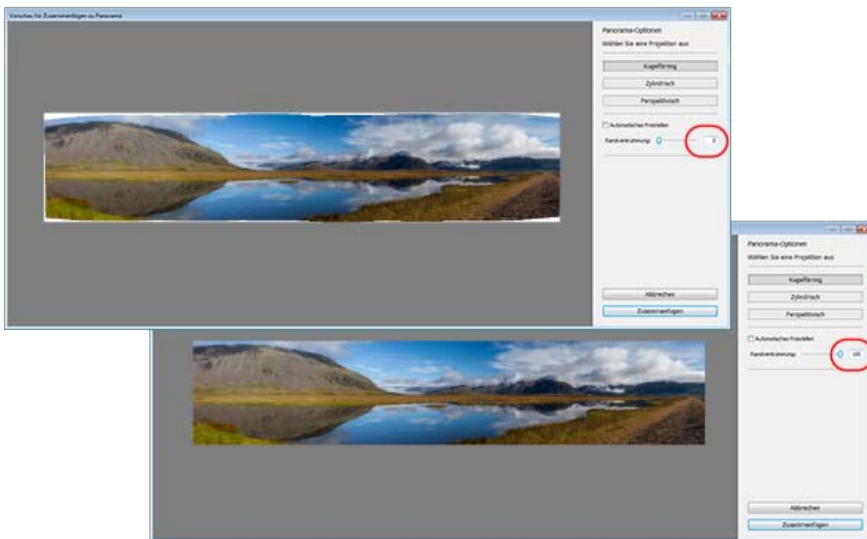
Vorschau für Zusammenfügen zu Panorama

Panorama-Optionen
Wählen Sie eine Projektion aus

Kugelförmig

Zylindrisch

Perspektivisch

Automatisches Freistellen

Randverkrümmung: 0

Abbrechen

Zusammenfügen

Panorama-Optionen
Wählen Sie eine Projektion aus

Kugelförmig

Zylindrisch

Perspektivisch

Automatisches Freistellen

Randverkrümmung: 100

Abbrechen

Zusammenfügen